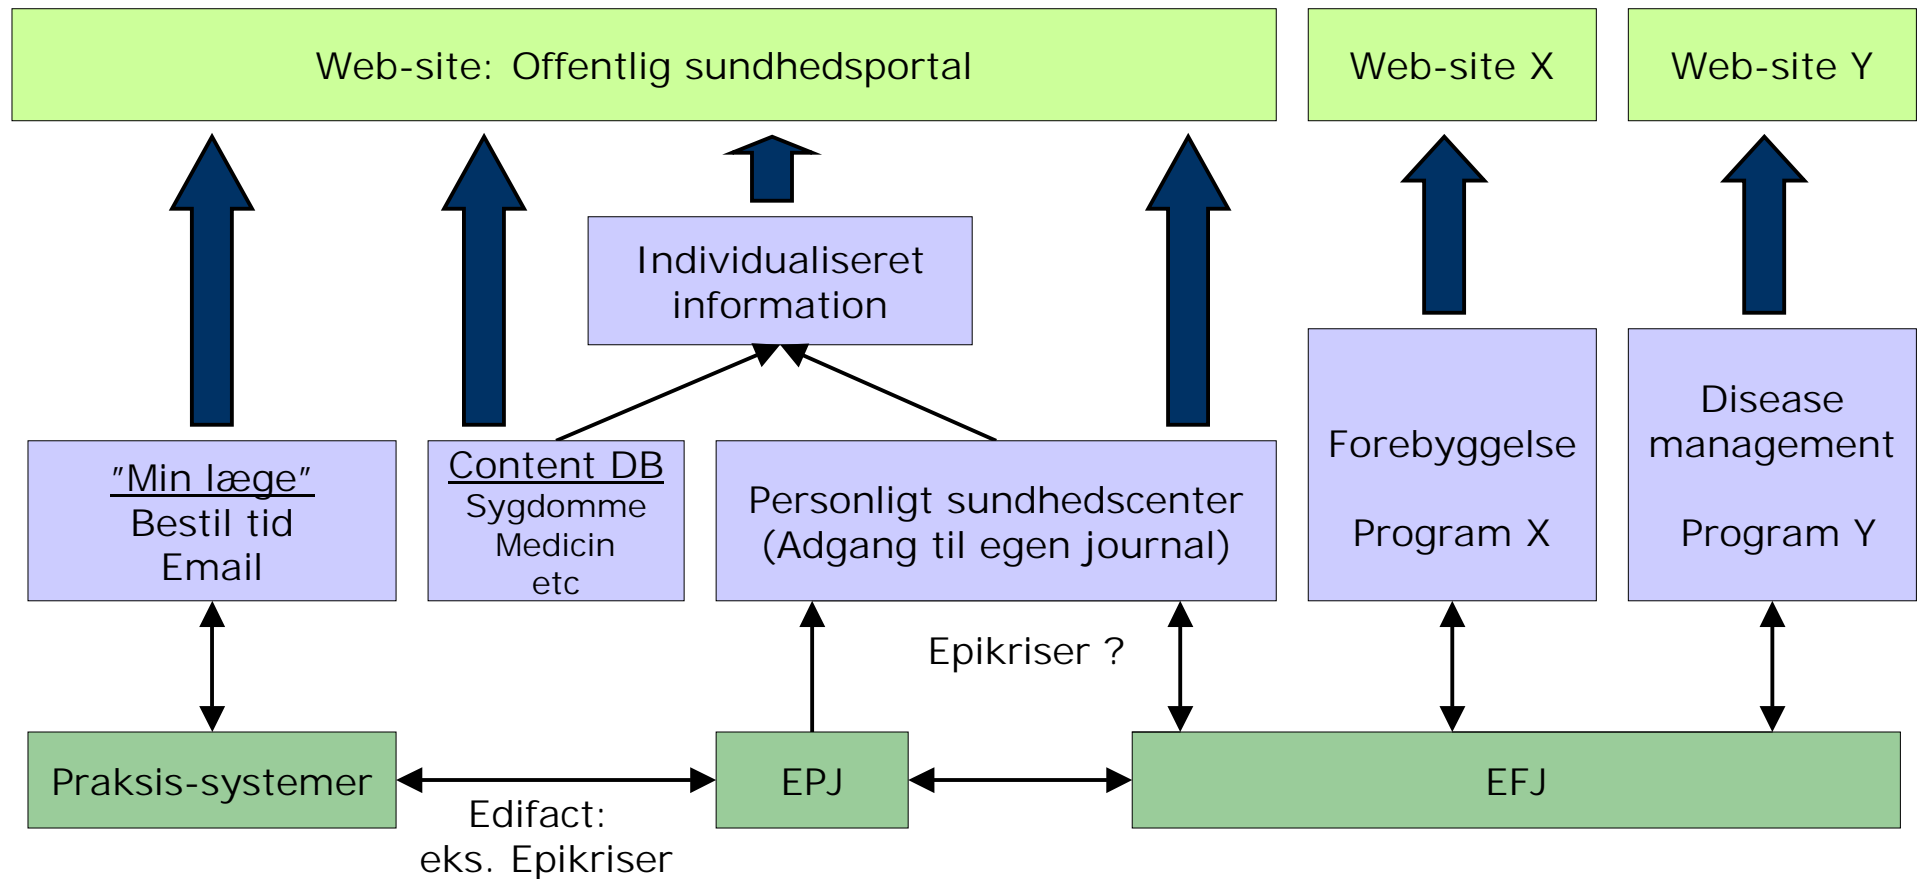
Web-site: Offentlig sundhedsportal

Web-site X

Web-site Y

Individualiseret information

"Min læge"
Bestil tid
Email

Content DB
Sygdomme
Medicin
etc

Personligt sundhedscenter
(Adgang til egen journal)

Forebyggelse

Program X

Disease management

Program Y

Epikriser ?

Praksis-systemer

EPJ

EFJ

Edifact:
eks. Epikriser